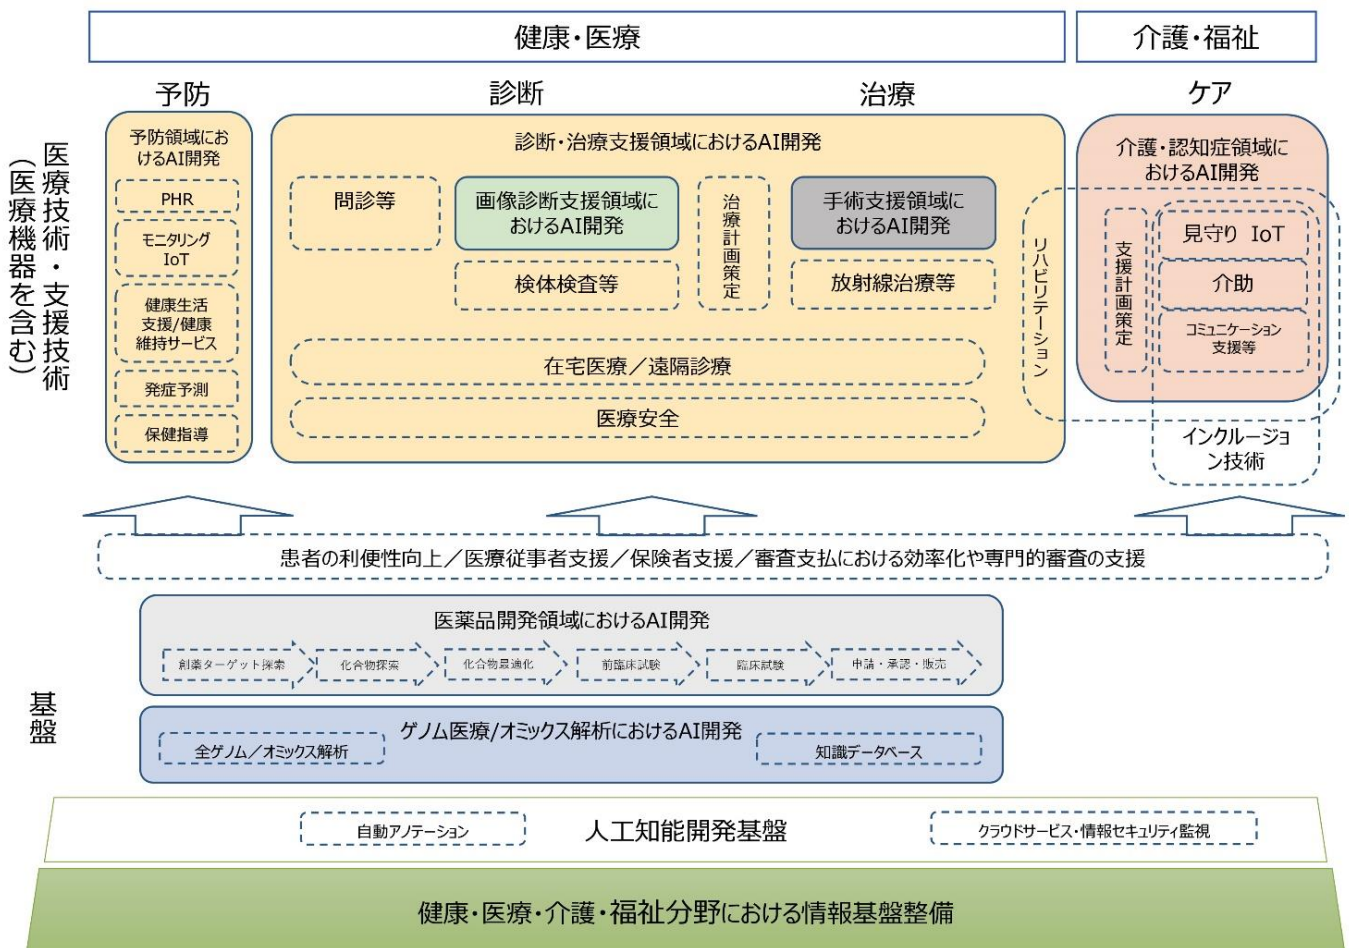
健康・医療

介護・福祉

医療技術・支援技術
（医療機器を含む）

予防

診断

治療

ケア

予防領域におけるAI開発

PHR

モニタリング IoT

健康生活支援/健康維持サービス

発症予測

保健指導

診断・治療支援領域におけるAI開発

問診等

画像診断支援領域におけるAI開発

検体検査等

治療計画策定

手術支援領域におけるAI開発

放射線治療等

在宅医療／遠隔診療

医療安全

リハビリテーション

介護・認知症領域におけるAI開発

支援計画策定

見守り IoT

介助

コミュニケーション支援等

インクルージョン技術

患者の利便性向上／医療従事者支援／保険者支援／審査支払における効率化や専門的審査の支援

基盤

医薬品開発領域におけるAI開発

創薬ターゲット探索

化合物探索

化合物最適化

前臨床試験

臨床試験

申請・承認・販売

ゲノム医療/オミックス解析におけるAI開発

全ゲノム／オミックス解析

知識データベース

自動アノテーション

人工知能開発基盤

クラウドサービス・情報セキュリティ監視

健康・医療・介護・福祉分野における情報基盤整備